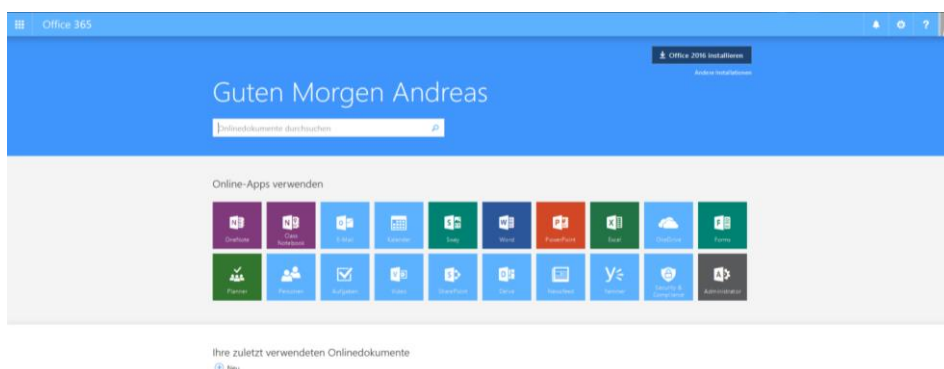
Office 365

Office 2016 installieren

Andere Installationen

Guten Morgen Andreas

Onlinedokumente durchsuchen

Online-Apps verwenden

OneNote
Class Notebook
E-Mail
Kalender
Sway
Word
PowerPoint
Excel
OneDrive
Forms
Planner
Personen
Aufgaben
Video
SharePoint
Delve
Newsfeed
Yammer
Security & Compliance
Administrator

Ihre zuletzt verwendeten Onlinedokumente

Neu